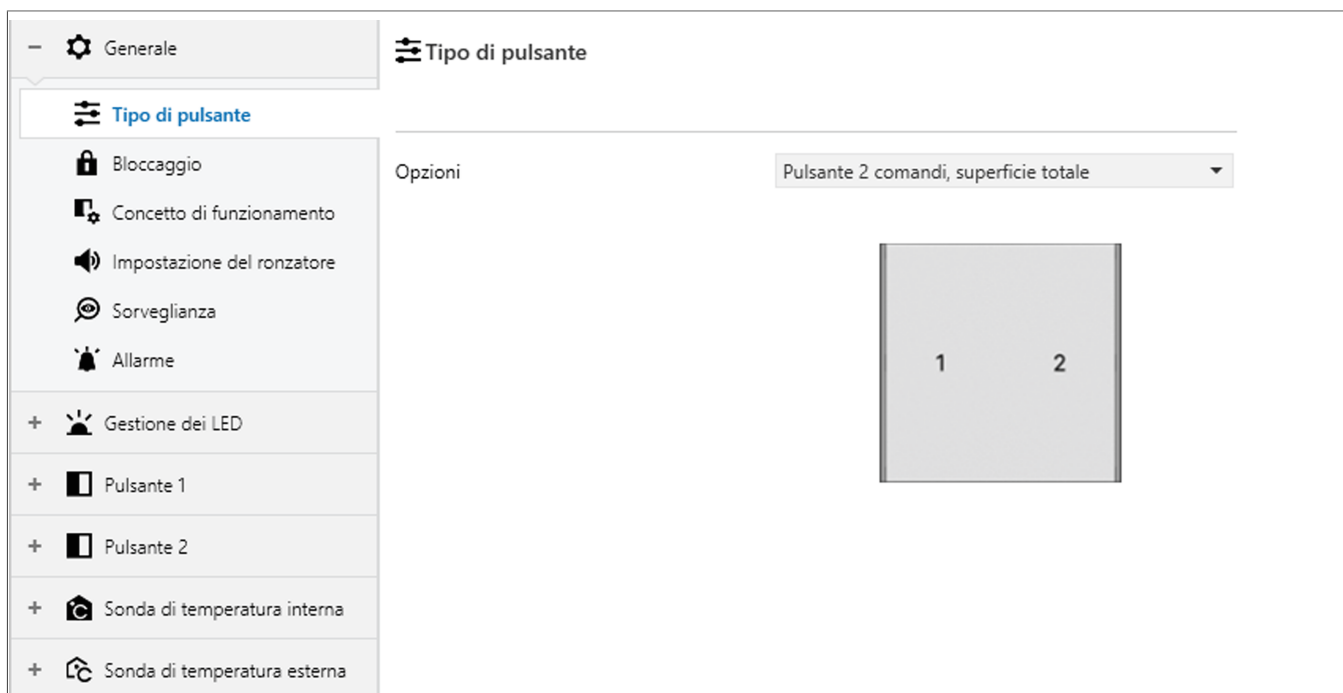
– Generale

Tipo di pulsante

Bloccaggio

Concetto di funzionamento

Impostazione del ronzatore

Sorveglianza

Allarme

+ Gestione dei LED

+ Pulsante 1

+ Pulsante 2

+ Sonda di temperatura interna

+ Sonda di temperatura esterna

Tipo di pulsante

Opzioni

Pulsante 2 comandi, superficie totale

1

2